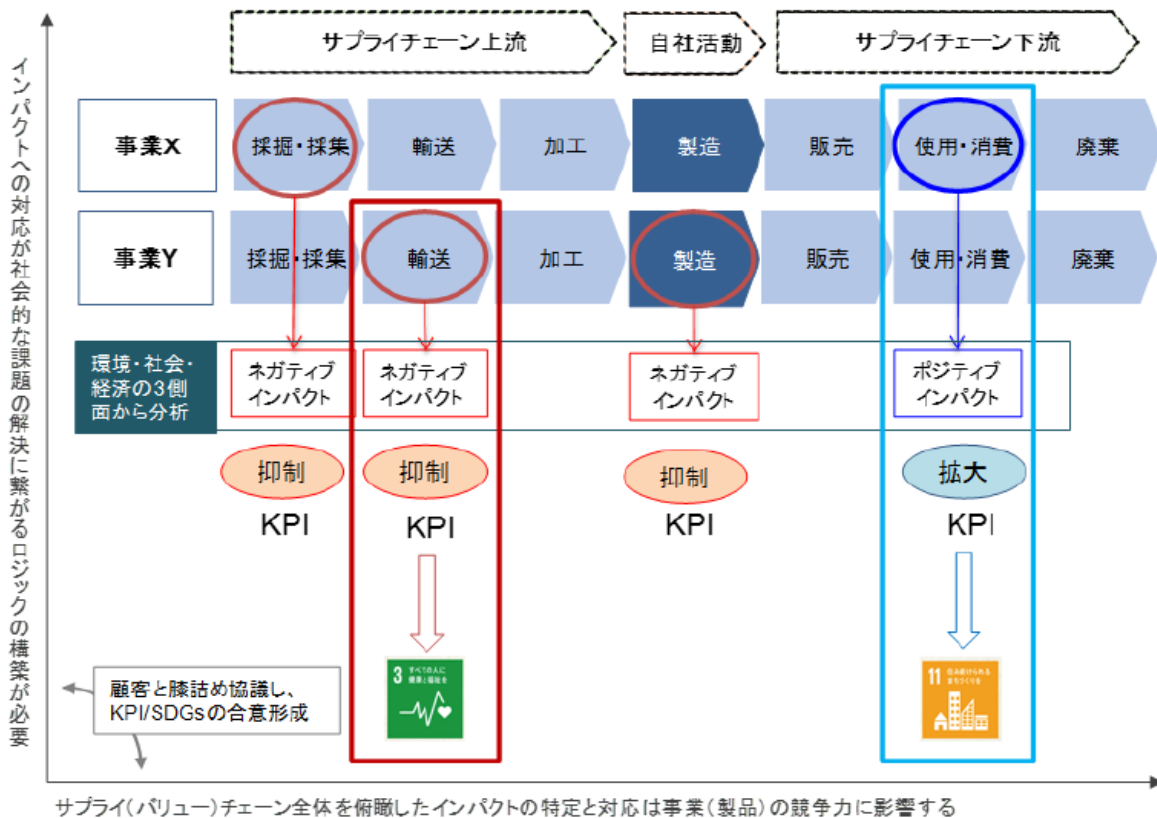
インパクトへの対応が社会的な課題の解決に繋がるロジックの構築が必要

サプライチェーン上流
自社活動
サプライチェーン下流

| | | | | | | | |
|---|---|---|---|---|---|---|---|
| 事業X | 採掘・採集 | 輸送 | 加工 | 製造 | 販売 | 使用・消費 | 廃棄 |
| 事業Y | 採掘・採集 | 輸送 | 加工 | 製造 | 販売 | 使用・消費 | 廃棄 |

環境・社会・経済の3側面から分析
ネガティブインパクト
ネガティブインパクト
ネガティブインパクト
ポジティブインパクト

抑制
KPI
抑制
KPI
抑制
KPI
拡大
KPI

3 すべての人に健康と福祉を
11 住み続けられるまちづくりを

顧客と膝詰め協議し、KPI/SDGsの合意形成

サプライ（バリュー）チェーン全体を俯瞰したインパクトの特定と対応は事業（製品）の競争力に影響する